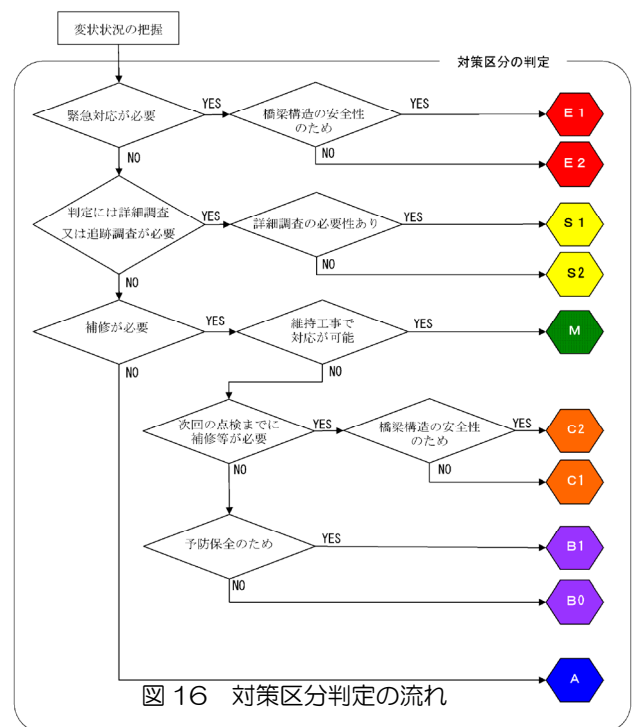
変状状況の把握

対策区分の判定

緊急対応が必要
YES
橋梁構造の安全性のため
YES
E1
NO
E2
NO

判定には詳細調査又は追跡調査が必要
YES
詳細調査の必要性あり
YES
S1
NO
S2
NO

補修が必要
YES
維持工事で対応が可能
YES
M
NO
NO

次回の点検までに補修等が必要
YES
橋梁構造の安全性のため
YES
C2
NO
C1
NO

予防保全のため
YES
B1
NO
B0

A

図 16　対策区分判定の流れ